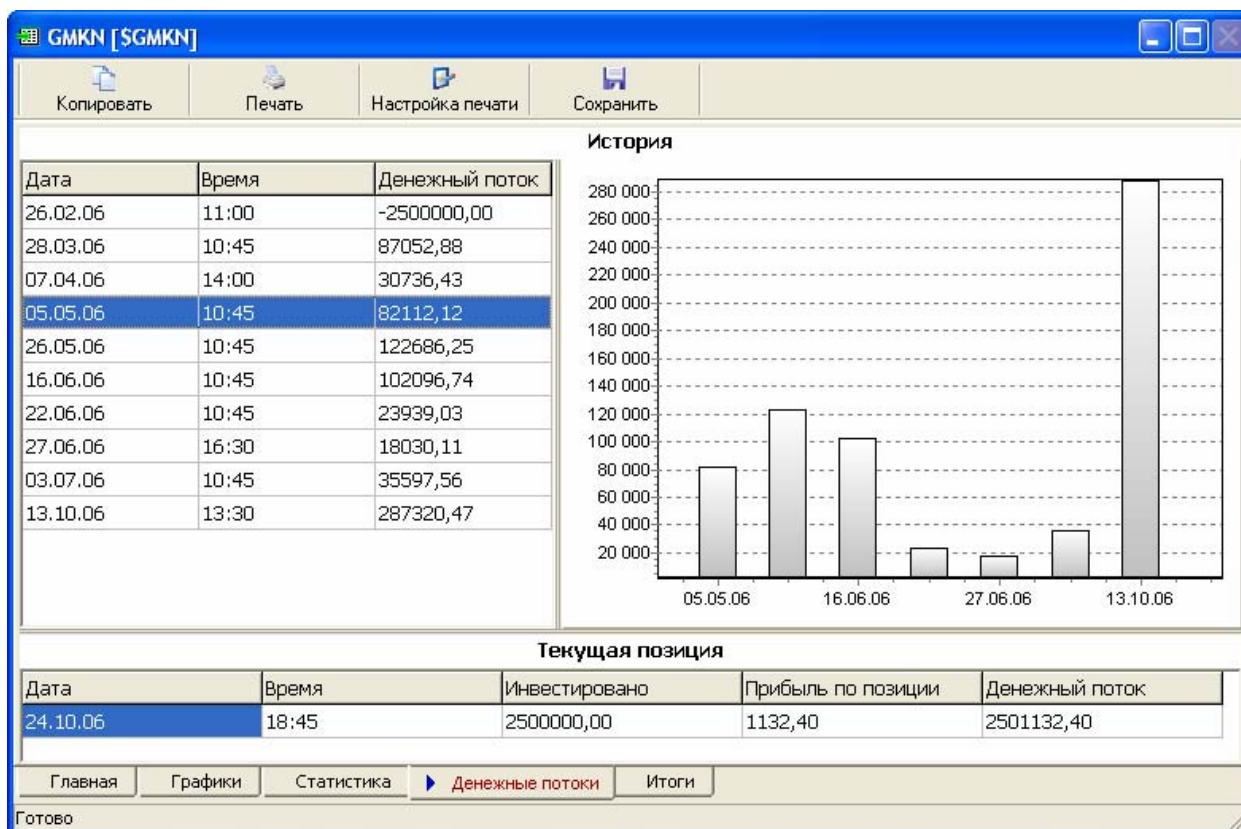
GMKN [$GMKN]

Копировать Печать Настройка печати Сохранить

История

| Дата | Время | Денежный поток |
|---|---|---|
| 26.02.06 | 11:00 | -2500000,00 |
| 28.03.06 | 10:45 | 87052,88 |
| 07.04.06 | 14:00 | 30736,43 |
| 05.05.06 | 10:45 | 82112,12 |
| 26.05.06 | 10:45 | 122686,25 |
| 16.06.06 | 10:45 | 102096,74 |
| 22.06.06 | 10:45 | 23939,03 |
| 27.06.06 | 16:30 | 18030,11 |
| 03.07.06 | 10:45 | 35597,56 |
| 13.10.06 | 13:30 | 287320,47 |

280 000
260 000
240 000
220 000
200 000
180 000
160 000
140 000
120 000
100 000
80 000
60 000
40 000
20 000

05.05.06 16.06.06 27.06.06 13.10.06

Текущая позиция

| Дата | Время | Инвестировано | Прибыль по позиции | Денежный поток |
|---|---|---|---|---|
| 24.10.06 | 18:45 | 2500000,00 | 1132,40 | 2501132,40 |

Главная Графики Статистика Денежные потоки Итоги

Готово